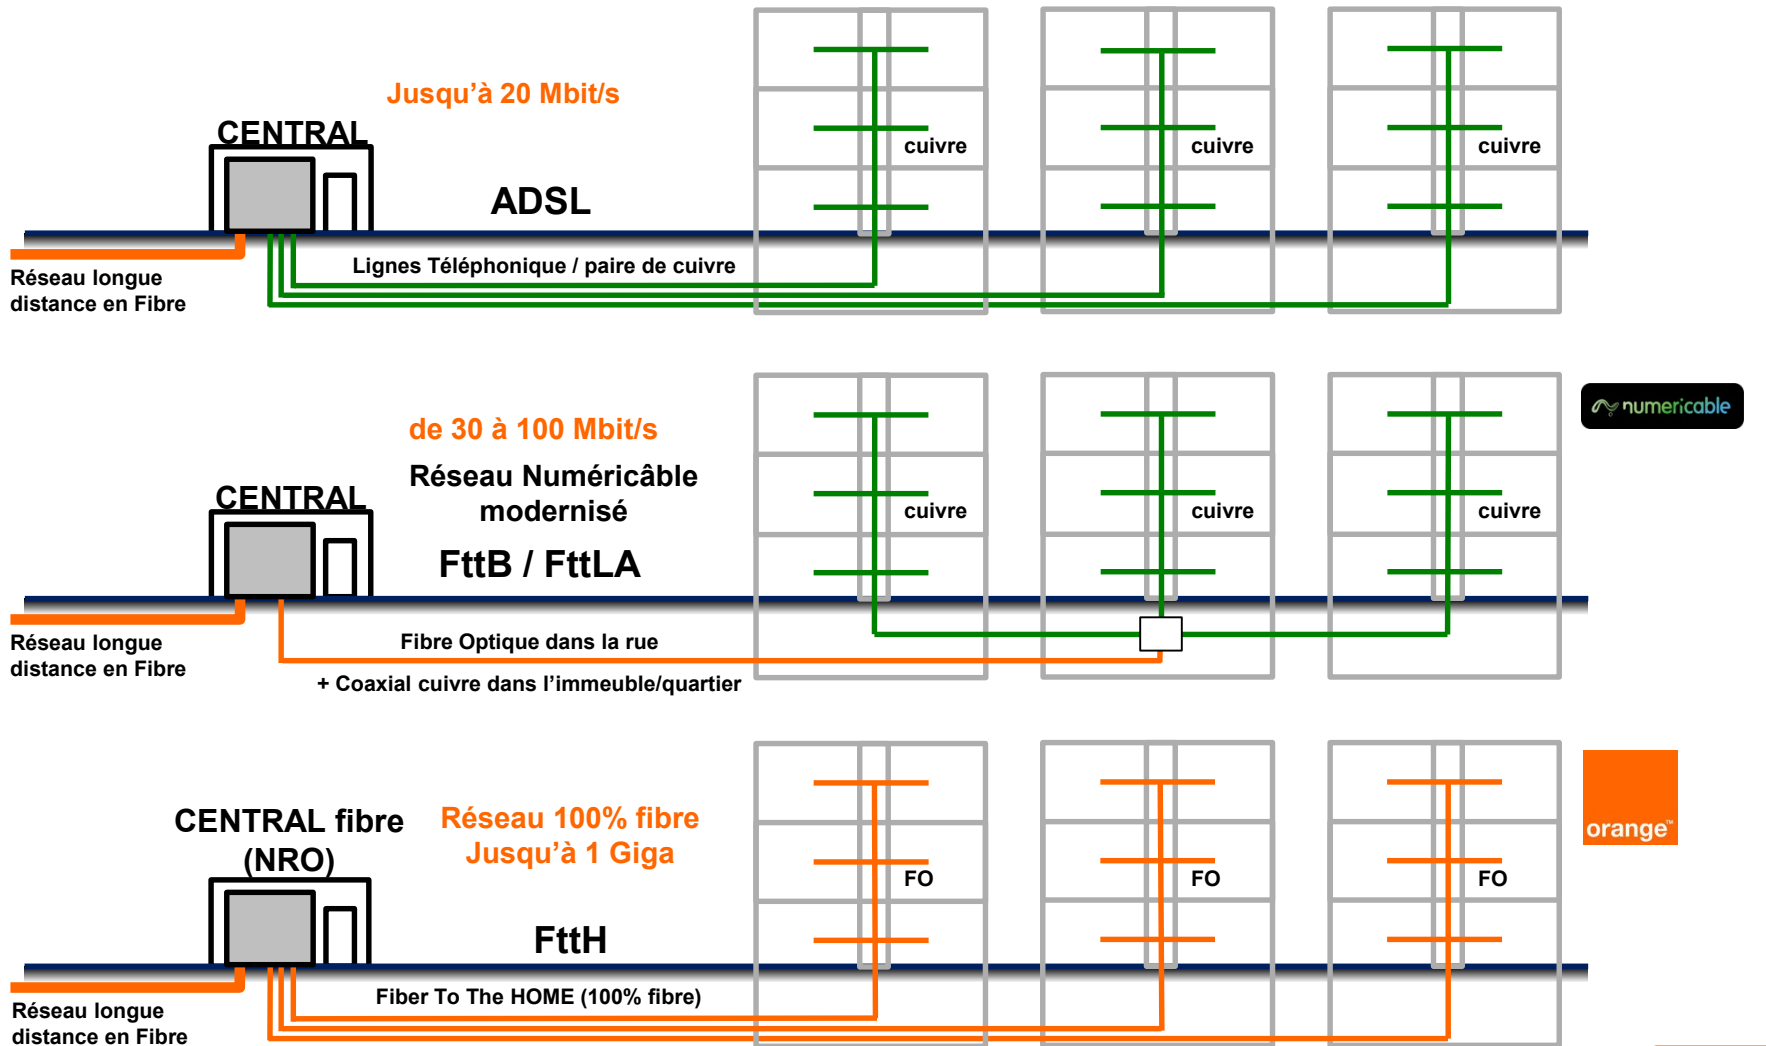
Jusqu'à 20 Mbit/s

CENTRAL

ADSL

cuivre

cuivre

cuivre

Lignes Téléphonique / paire de cuivre

Réseau longue distance en Fibre

de 30 à 100 Mbit/s

Réseau Numéricâble modernisé

CENTRAL

FttB / FttLA

cuivre

cuivre

cuivre

numericable

Fibre Optique dans la rue

+ Coaxial cuivre dans l'immeuble/quartier

Réseau longue distance en Fibre

CENTRAL fibre (NRO)

Réseau 100% fibre Jusqu'à 1 Giga

FttH

FO

FO

FO

orange

Fiber To The HOME (100% fibre)

Réseau longue distance en Fibre